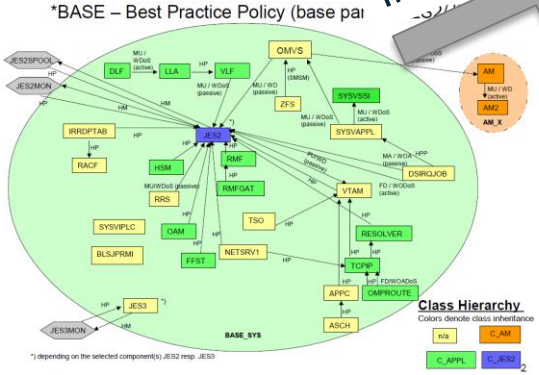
*BASE – Best Practice Policy (base par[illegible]

JES2SPOOL
JES2MON
HP
HM
DLF
MU / WDoS (active)
LLA
HP
VLF
OMVS
HP (SMSM)
MU / WD (passive)
ZFS
HP
MU / WDoS (passive)
SYSVSSI
MU / WDoS (active)
SYSVAPPL
AM
MU / WD (active)
AM2
AM_X
IRRDPTAB
HP
RACF
JES2
*)
HP
HSM
RMF
MU/WDoS (passive)
RRS
RMFGAT
MA / WOA (active)
HPP
DSIRQJOB
FD / WDoS (active)
VTAM
HP
SYSVIPLC
BLSJPRMI
OAM
TSO
HP
RESOLVER
FFST
NETSRV1
HP
TCPIP
HP
FD/WOADoS
APPC
OMPROUTE
ASCH
HP
JES3
*)
JES3MON
HM
BASE_SYS

*) depending on the selected component(s) JES2 resp. JES3

Class Hierarchy
Colors denote class inheritance
n/a
C_AM
C_APPL
C_JES2
2